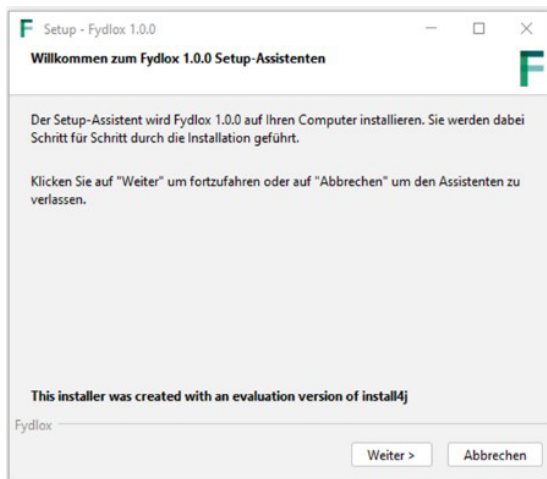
Setup - Fydlox 1.0.0

Willkommen zum Fydlox 1.0.0 Setup-Assistenten

Der Setup-Assistent wird Fydlox 1.0.0 auf Ihren Computer installieren. Sie werden dabei Schritt für Schritt durch die Installation geführt.

Klicken Sie auf "Weiter" um fortzufahren oder auf "Abbrechen" um den Assistenten zu verlassen.

This installer was created with an evaluation version of install4j

Fydlox

Weiter >

Abbrechen